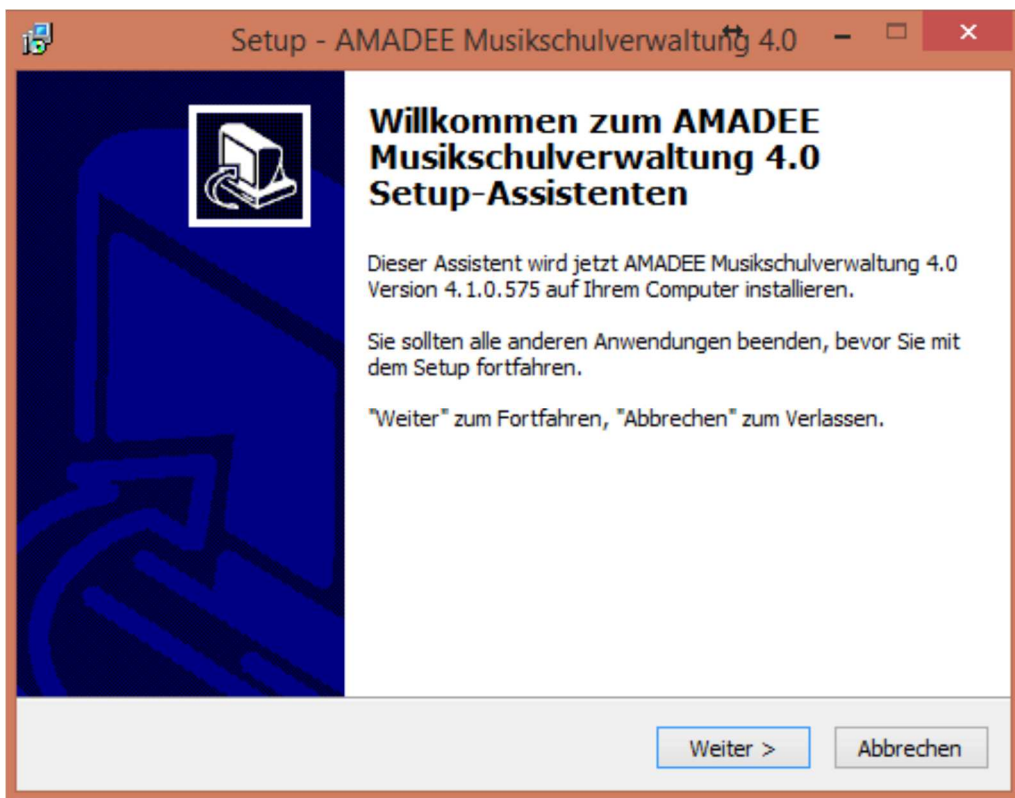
Setup - AMADEE Musikschulverwaltung 4.0

Willkommen zum AMADEE Musikschulverwaltung 4.0 Setup-Assistenten

Dieser Assistent wird jetzt AMADEE Musikschulverwaltung 4.0 Version 4.1.0.575 auf Ihrem Computer installieren.

Sie sollten alle anderen Anwendungen beenden, bevor Sie mit dem Setup fortfahren.

"Weiter" zum Fortfahren, "Abbrechen" zum Verlassen.

Weiter >

Abbrechen